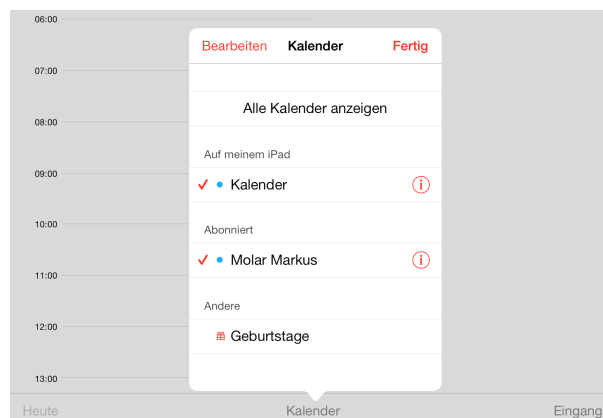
06:00
07:00
08:00
09:00
10:00
11:00
12:00
13:00

Bearbeiten Kalender Fertig

Alle Kalender anzeigen

Auf meinem iPad

✓ • Kalender ⓘ

Abonniert

✓ • Molar Markus ⓘ

Andere

Geburtstage

Heute Kalender Eingang